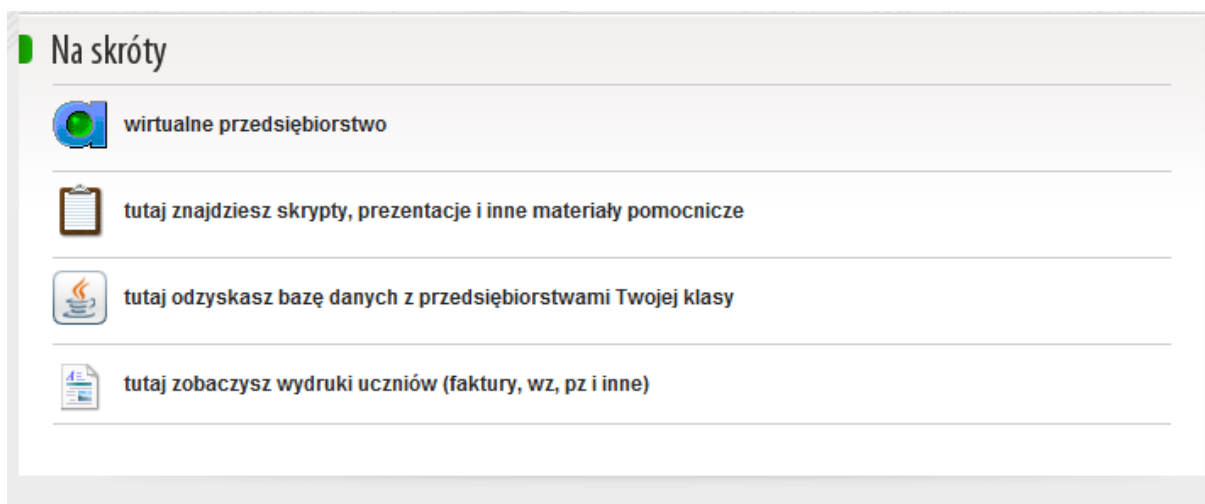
Na skróty

wirtualne przedsiębiorstwo

tutaj znajdziesz skrypty, prezentacje i inne materiały pomocnicze

tutaj odzyskasz bazę danych z przedsiębiorstwami Twojej klasy

tutaj zobaczysz wydruki uczniów (faktury, wz, pz i inne)